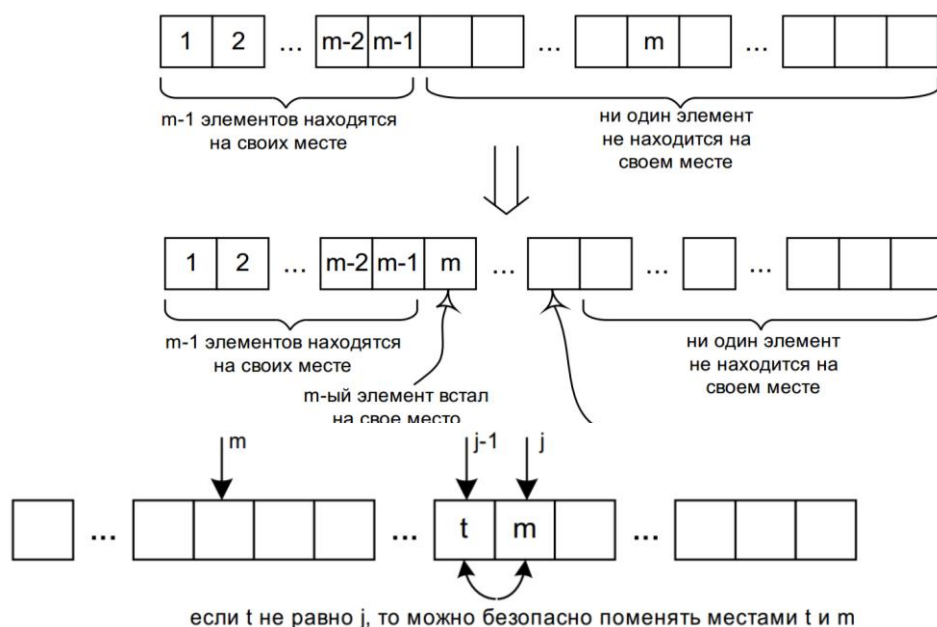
1 2 ... m-2 m-1 ... m ...

m-1 элементов находятся на своих месте

ни один элемент не находится на своем месте

1 2 ... m-2 m-1 m ... ... ...

m-1 элементов находятся на своих месте

ни один элемент не находится на своем месте

m-ый элемент встал на свое место

m

j-1

j

... ... t m ...

если t не равно j, то можно безопасно поменять местами t и m